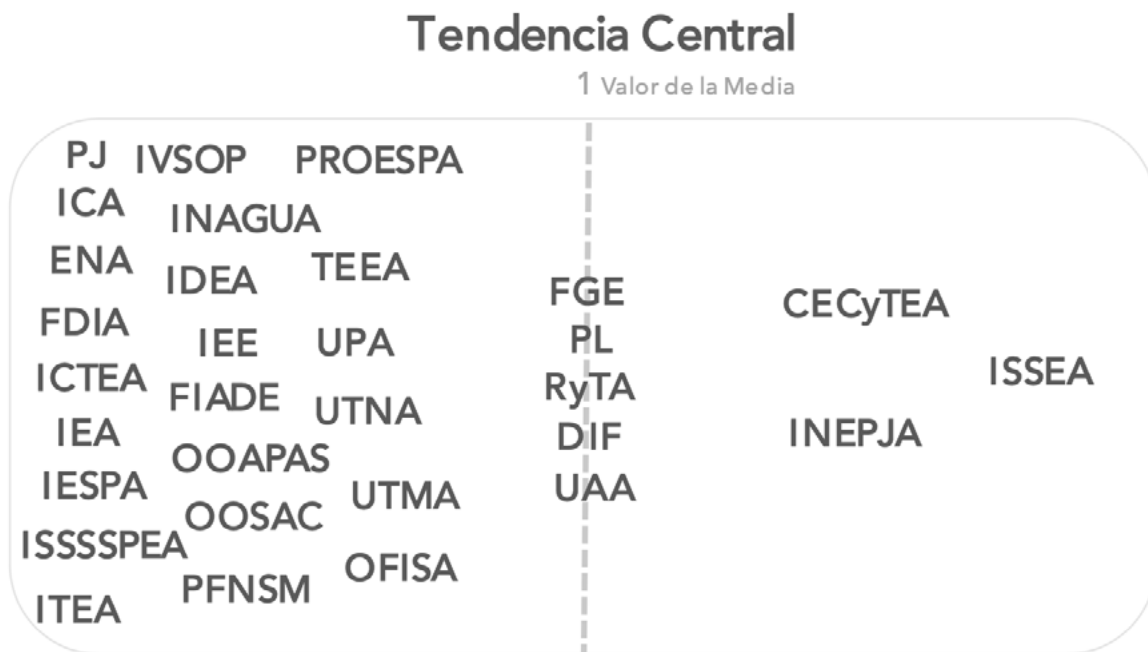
Tendencia Central

1 Valor de la Media

PJ IVSOP PROESPA
ICA INAGUA
ENA IDEA TEEA
FDIA IEE UPA
ICTEA FIADE UTNA
IEA OOAPAS
IESPA OOSAC UTMA
ISSSSPEA
ITEA PFNSM OFISA

FGE
PL
RyTA
DIF
UAA

CECyTEA
ISSEA
INEPJA